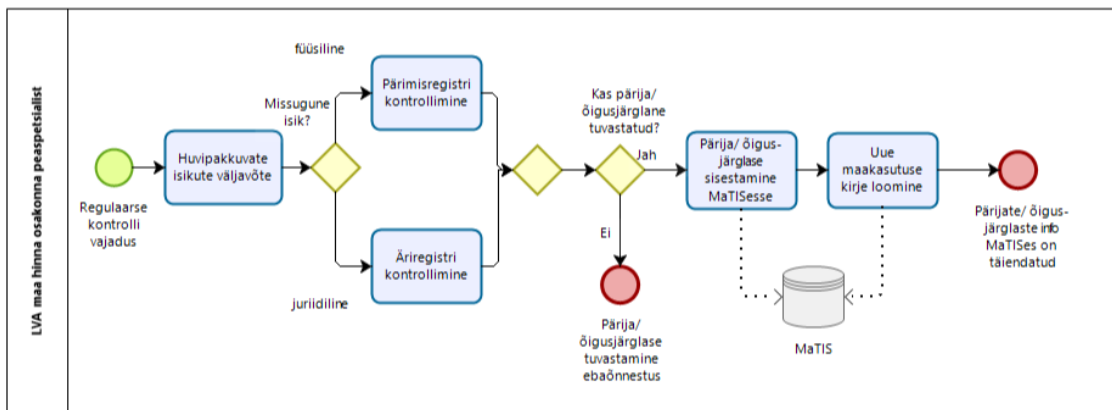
LVA maa hinna osakonna peaspetsialist

Regulaarse kontrolli vajadus

Huvipakkuvate isikute väljavõte

Missugune isik?

füüsiline

Pärimisregistri kontrollimine

juriidiline

Äriregistri kontrollimine

Kas pärija/ õigusjärglane tuvastatud?

Jah

Ei

Pärija/ õigusjärglase tuvastamine ebaõnnestus

Pärija/ õigus-järglase sisestamine MaTISesse

Uue maakasutuse kirje loomine

MaTIS

Pärijate/ õigus-järglaste info MaTISes on täiendatud